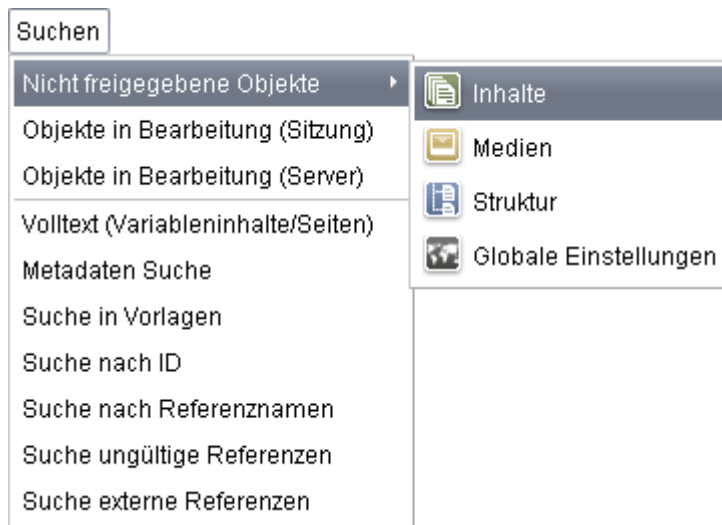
Suchen

Nicht freigegebene Objekte

Objekte in Bearbeitung (Sitzung)

Objekte in Bearbeitung (Server)

Volltext (Variableninhalte/Seiten)

Metadaten Suche

Suche in Vorlagen

Suche nach ID

Suche nach Referenznamen

Suche ungültige Referenzen

Suche externe Referenzen

Inhalte

Medien

Struktur

Globale Einstellungen